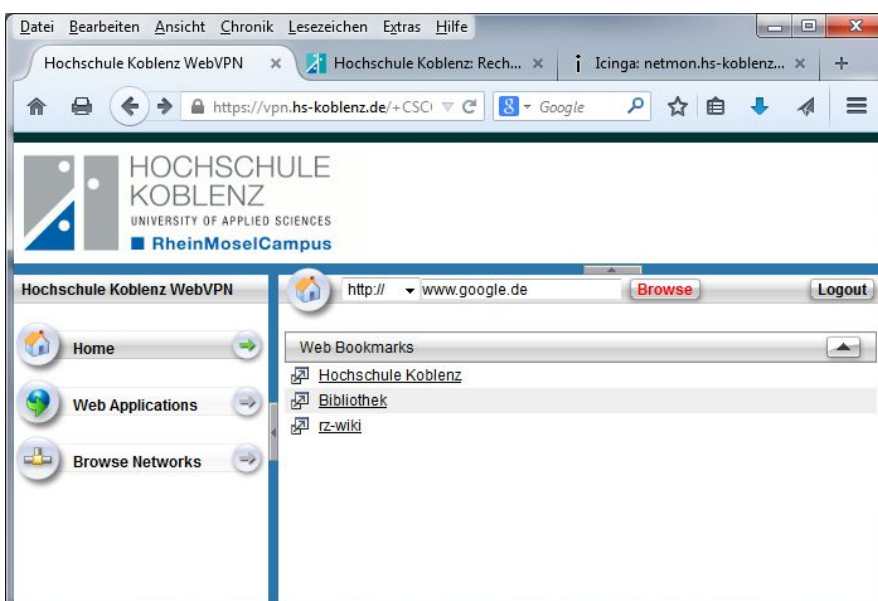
Datei Bearbeiten Ansicht Chronik Lesezeichen Extras Hilfe

Hochschule Koblenz WebVPN ×
Hochschule Koblenz: Rech... ×
Icinga: netmon.hs-koblenz... ×
+

https://vpn.hs-koblenz.de/+CSC
Google

HOCHSCHULE
KOBLENZ
UNIVERSITY OF APPLIED SCIENCES
RheinMoselCampus

Hochschule Koblenz WebVPN

Home

Web Applications

Browse Networks

http:// www.google.de Browse Logout

Web Bookmarks

Hochschule Koblenz
Bibliothek
rz-wiki